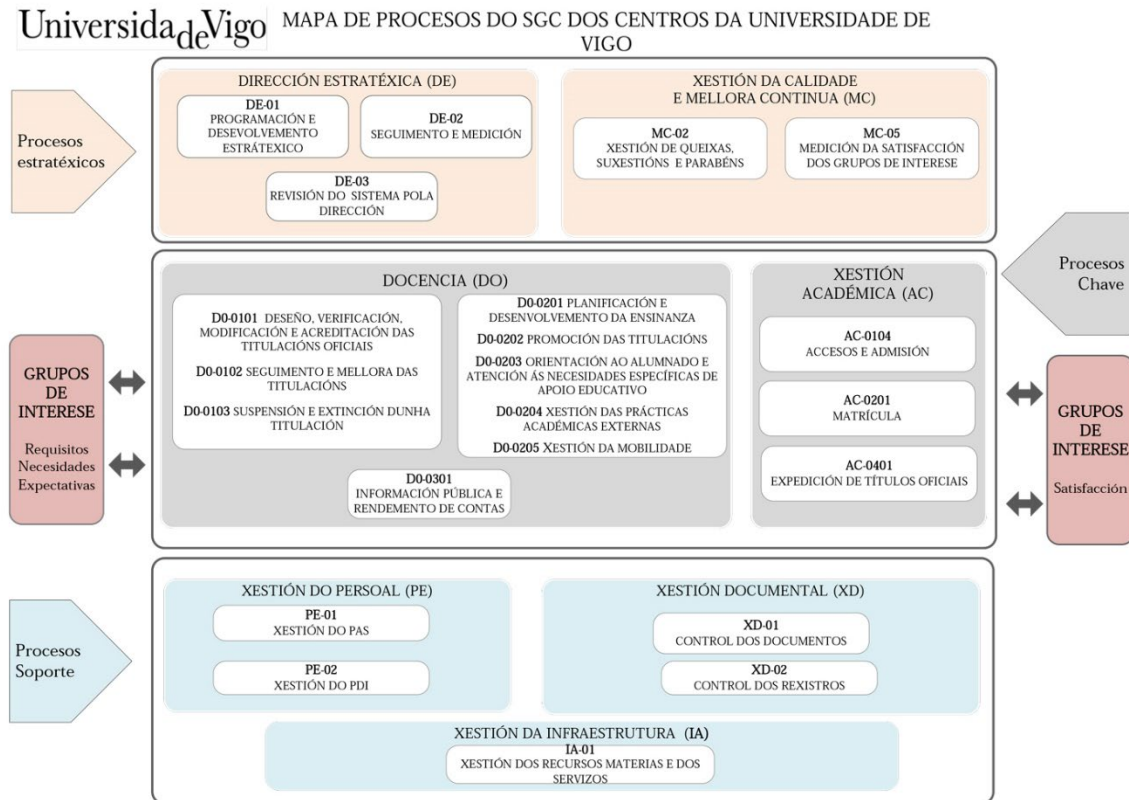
UniversidadeVigo MAPA DE PROCESOS DO SGC DOS CENTROS DA UNIVERSIDADE DE VIGO

Procesos estratéxicos

DIRECCIÓN ESTRATÉXICA (DE)

DE-01 PROGRAMACIÓN E DESEVOLVEMENTO ESTRÁTEXICO

DE-02 SEGUIMENTO E MEDICIÓN

DE-03 REVISIÓN DO SISTEMA POLA DIRECCIÓN

XESTIÓN DA CALIDADE E MELLORA CONTINUA (MC)

MC-02 XESTIÓN DE QUEIXAS, SUXESTIÓNS E PARABÉNS

MC-05 MEDICIÓN DA SATISFACCIÓN DOS GRUPOS DE INTERESE

Procesos Chave

GRUPOS DE INTERESE

Requisitos Necesidades Expectativas

DOCENCIA (DO)

D0-0101 DESEÑO, VERIFICACIÓN, MODIFICACIÓN E ACREDITACIÓN DAS TITULACIÓNS OFICIAIS

D0-0102 SEGUIMENTO E MELLORA DAS TITULACIÓNS

D0-0103 SUSPENSIÓN E EXTINCIÓN DUNHA TITULACIÓN

D0-0201 PLANIFICACIÓN E DESENVOLVEMENTO DA ENSINANZA

D0-0202 PROMOCIÓN DAS TITULACIÓNS

D0-0203 ORIENTACIÓN AO ALUMNADO E ATENCIÓN ÁS NECESIDADES ESPECÍFICAS DE APOIO EDUCATIVO

D0-0204 XESTIÓN DAS PRÁCTICAS ACADÉMICAS EXTERNAS

D0-0205 XESTIÓN DA MOBILIDADE

D0-0301 INFORMACIÓN PÚBLICA E RENDEMENTO DE CONTAS

XESTIÓN ACADÉMICA (AC)

AC-0104 ACCESOS E ADMISIÓN

AC-0201 MATRÍCULA

AC-0401 EXPEDICIÓN DE TÍTULOS OFICIAIS

GRUPOS DE INTERESE

Satisfacción

Procesos Soporte

XESTIÓN DO PERSOAL (PE)

PE-01 XESTIÓN DO PAS

PE-02 XESTIÓN DO PDI

XESTIÓN DOCUMENTAL (XD)

XD-01 CONTROL DOS DOCUMENTOS

XD-02 CONTROL DOS REXISTROS

XESTIÓN DA INFRAESTRUTURA (IA)

IA-01 XESTIÓN DOS RECURSOS MATERIAS E DOS SERVIZOS